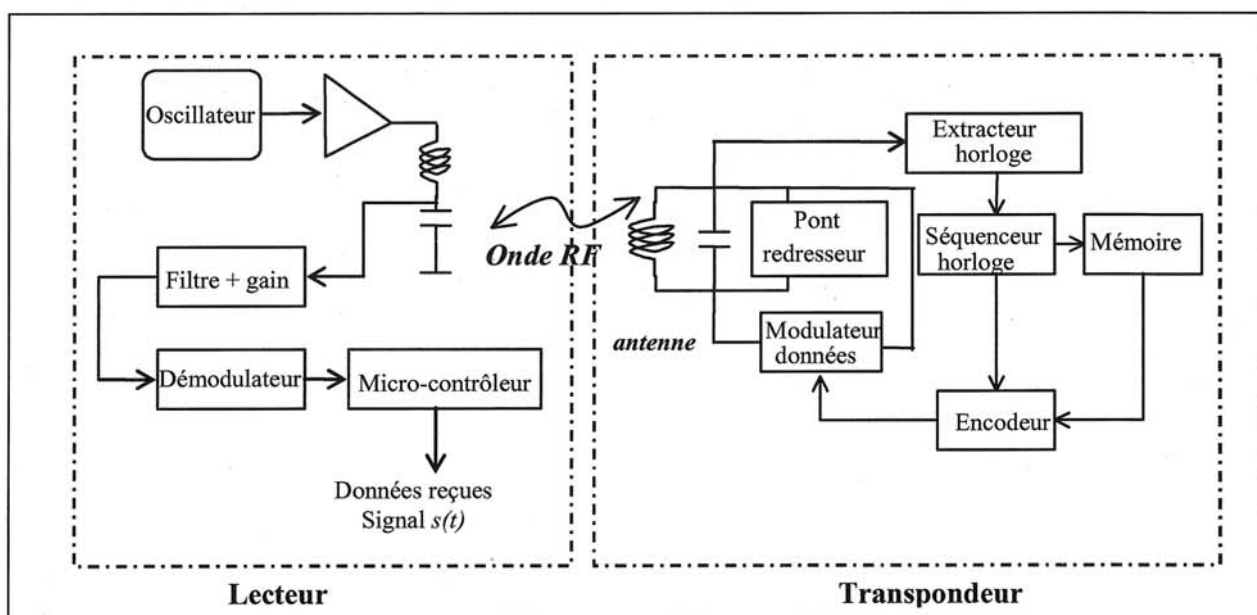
Oscillateur

Filtre + gain

Démodulateur

Micro-contrôleur

Données reçues
Signal $s(t)$

Onde RF

Extracteur horloge

Pont redresseur

Séquenceur horloge

Mémoire

antenne

Modulateur données

Encodeur

Lecteur

Transpondeur